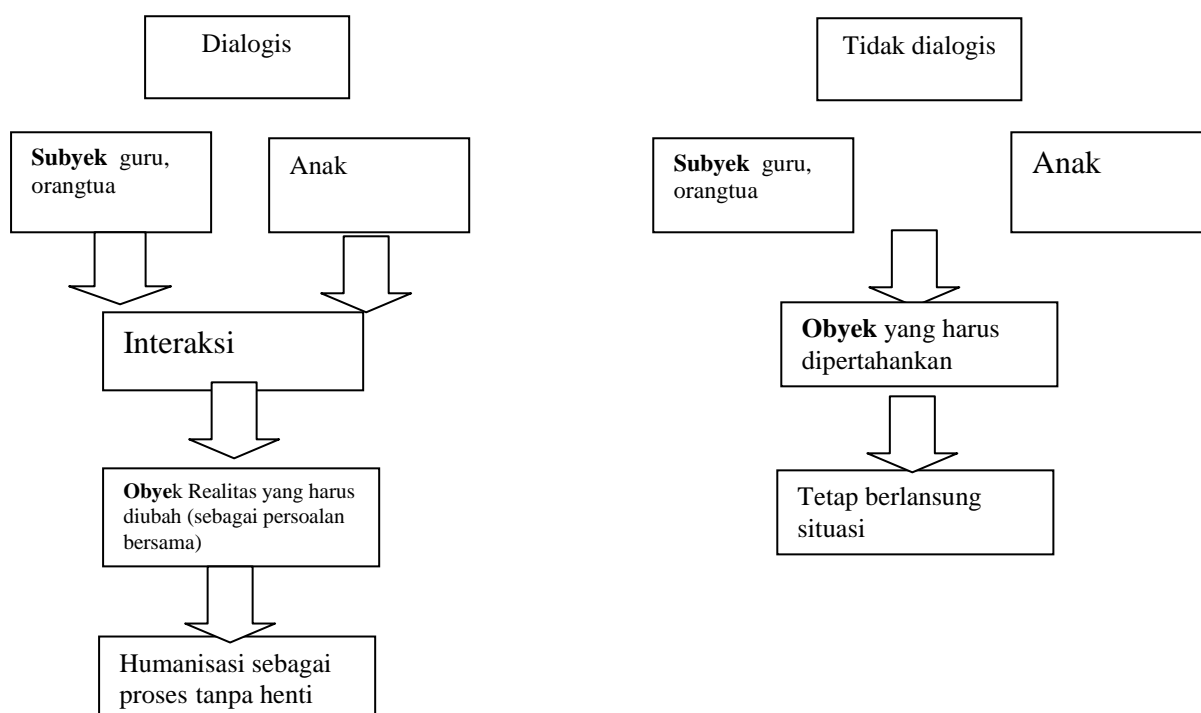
Dialogis

Subyek guru, orangtua

Anak

Interaksi

Obyek Realitas yang harus diubah (sebagai persoalan bersama)

Humanisasi sebagai proses tanpa henti

Tidak dialogis

Subyek guru, orangtua

Anak

Obyek yang harus dipertahankan

Tetap berlansung situasi